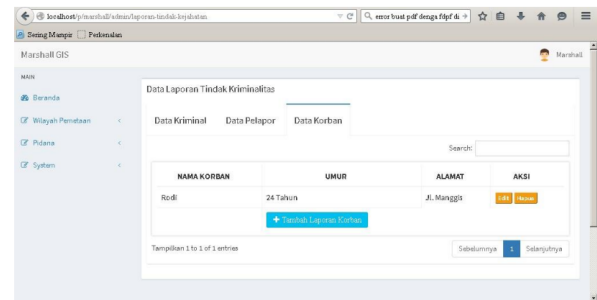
localhost/p/marshall/admin/laporan-tindak-kejahatan

error buat pdf denga fdpf di →

Sering Mampir Perkenalan

Marshall GIS

Marshall

MAIN

Beranda

Wilayah Pemetaan

Pidana

System

Data Laporan Tindak Kriminalitas

Data Kriminal Data Pelapor Data Korban

Search:

| NAMA KORBAN | UMUR | ALAMAT | AKSI |
|---|---|---|---|
| Rodi | 24 Tahun | Jl. Manggis | Edit Hapus |

+ Tambah Laporan Korban

Tampilkan 1 to 1 of 1 entries

Sebelumnya 1 Selanjutnya